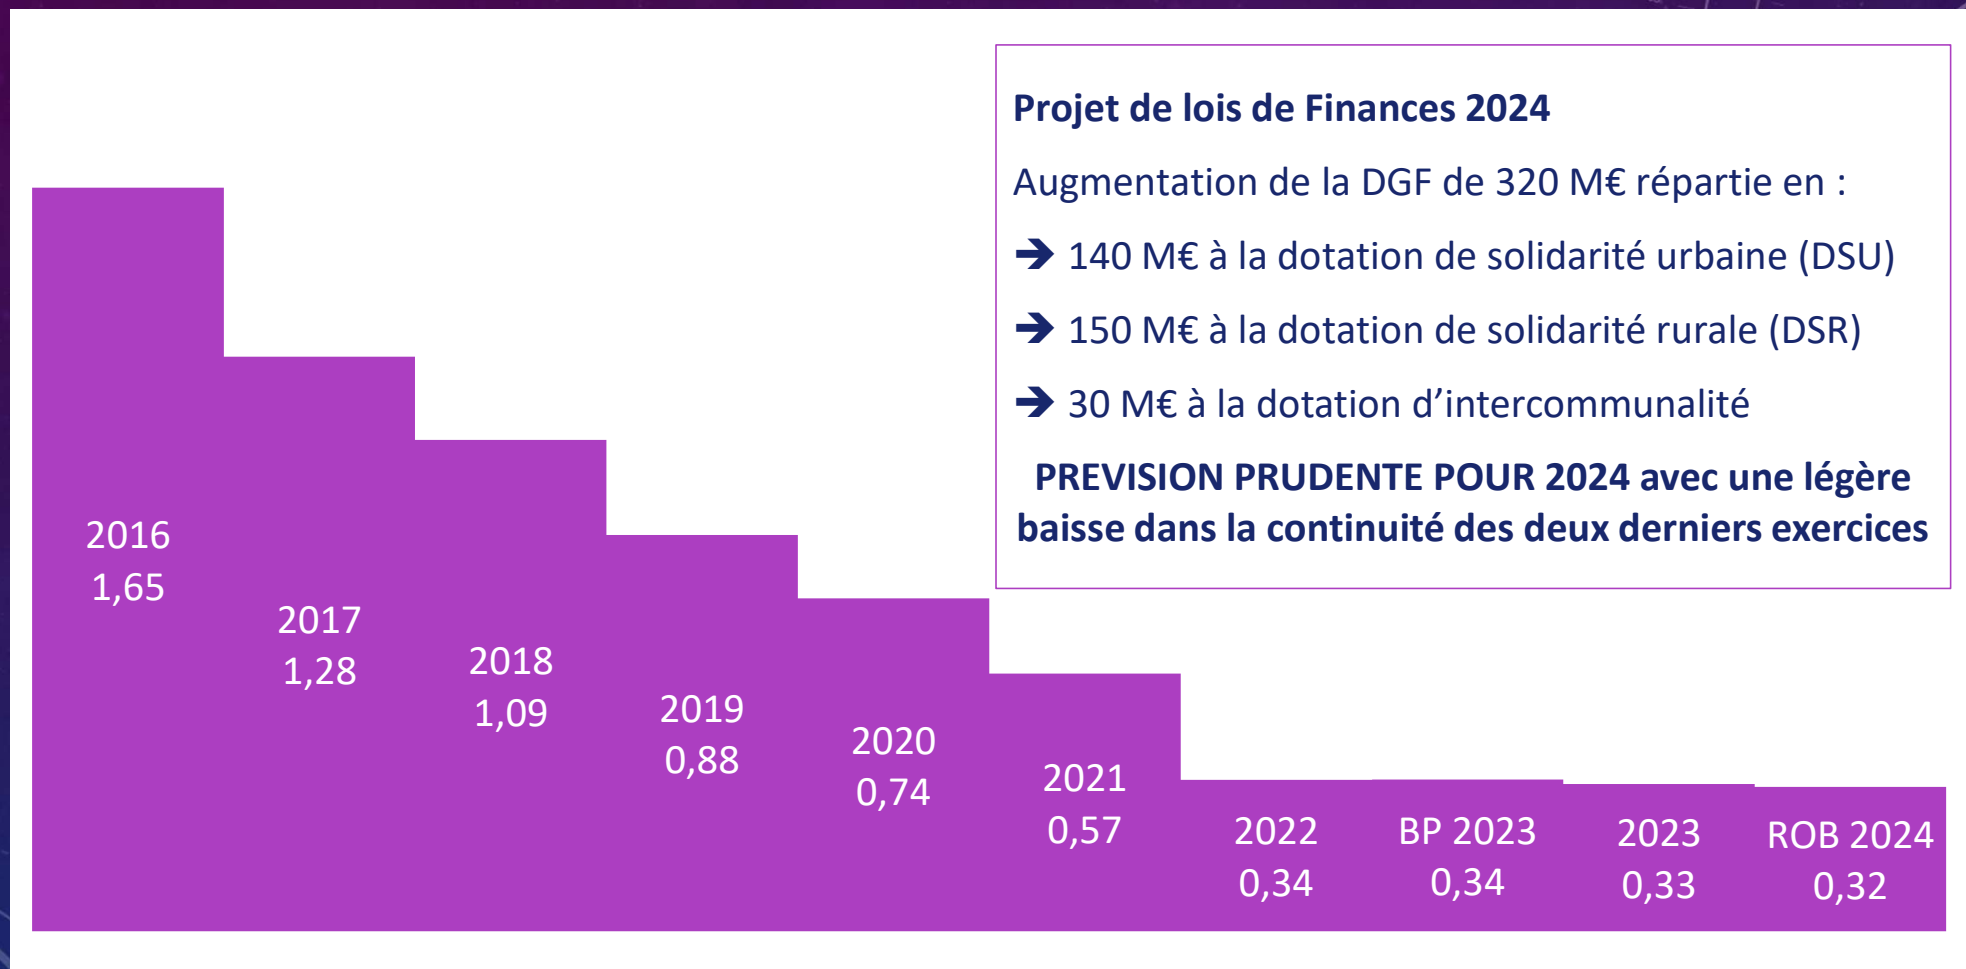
2016
1,65

2017
1,28

2018
1,09

2019
0,88

2020
0,74

2021
0,57

2022
0,34

BP 2023
0,34

2023
0,33

ROB 2024
0,32

**Projet de lois de Finances 2024**

Augmentation de la DGF de 320 M€ répartie en :

➔ 140 M€ à la dotation de solidarité urbaine (DSU)

➔ 150 M€ à la dotation de solidarité rurale (DSR)

➔ 30 M€ à la dotation d'intercommunalité

**PREVISION PRUDENTE POUR 2024 avec une légère baisse dans la continuité des deux derniers exercices**